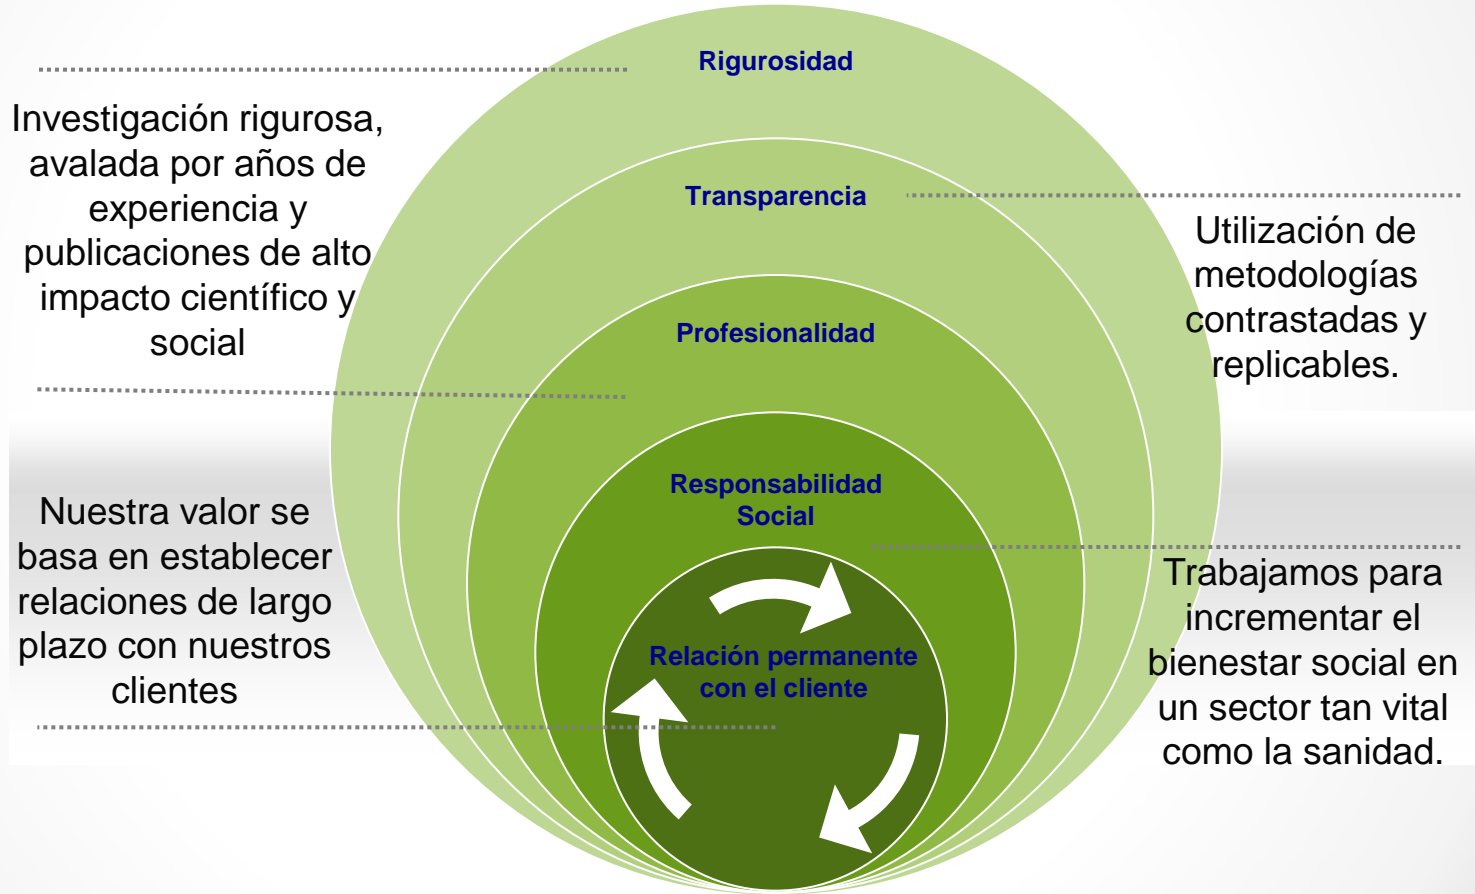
Rigurosidad

Investigación rigurosa, avalada por años de experiencia y publicaciones de alto impacto científico y social

Transparencia

Utilización de metodologías contrastadas y replicables.

Profesionalidad

Responsabilidad Social

Nuestra valor se basa en establecer relaciones de largo plazo con nuestros clientes

Trabajamos para incrementar el bienestar social en un sector tan vital como la sanidad.

Relación permanente con el cliente